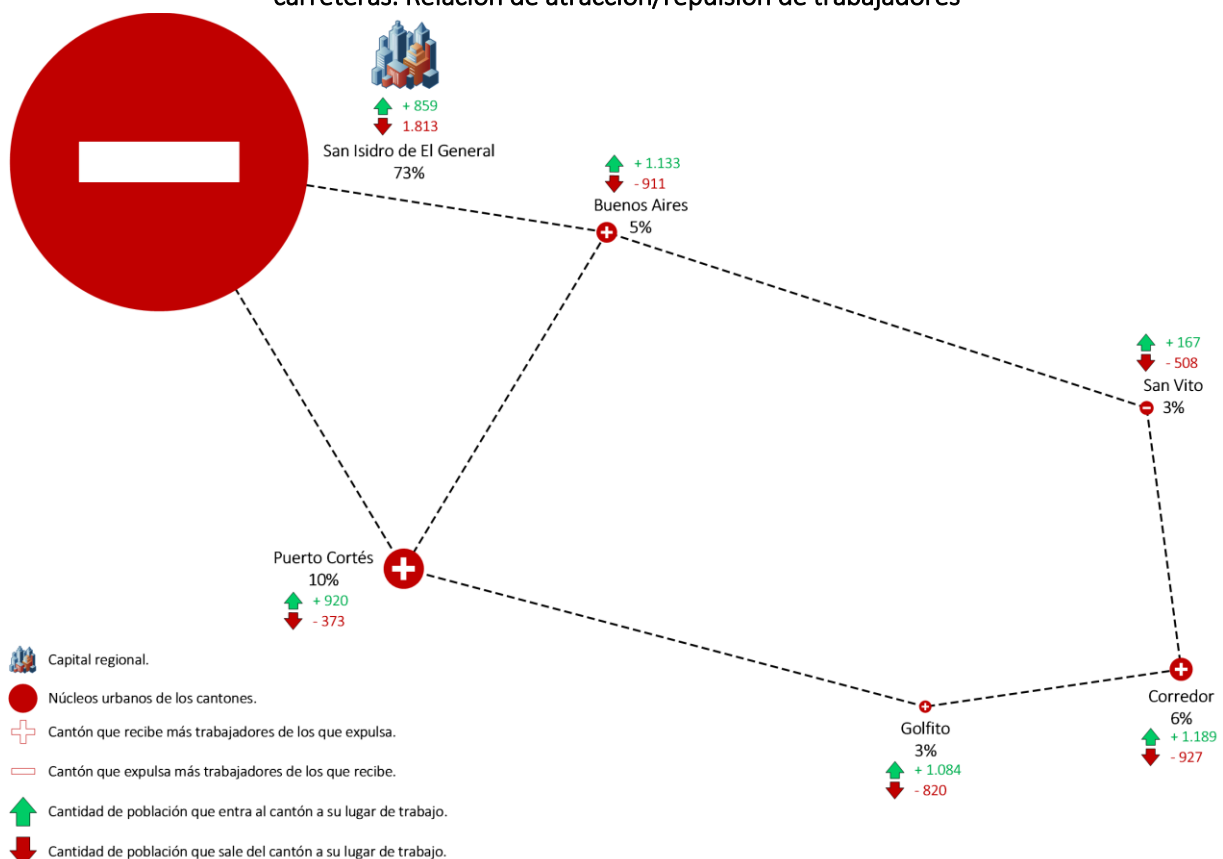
carreteras. Relación de atracción/repulsión de trabajadores

+ 859
1.813
San Isidro de El General
73%

+ 1.133
- 911
Buenos Aires
5%

+ 167
- 508
San Vito
3%

Puerto Cortés
10%
+ 920
- 373

Golfito
3%
+ 1.084
- 820

Corredor
6%
+ 1.189
- 927

Capital regional.
Núcleos urbanos de los cantones.
Cantón que recibe más trabajadores de los que expulsa.
Cantón que expulsa más trabajadores de los que recibe.
Cantidad de población que entra al cantón a su lugar de trabajo.
Cantidad de población que sale del cantón a su lugar de trabajo.